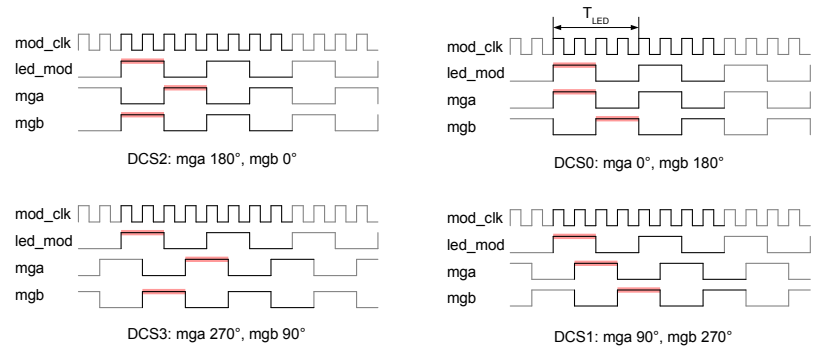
mod_clk
led_mod
mga
mgb
DCS2: mga 180°, mgb 0°

$T_{LED}$
mod_clk
led_mod
mga
mgb
DCS0: mga 0°, mgb 180°

mod_clk
led_mod
mga
mgb
DCS3: mga 270°, mgb 90°

mod_clk
led_mod
mga
mgb
DCS1: mga 90°, mgb 270°